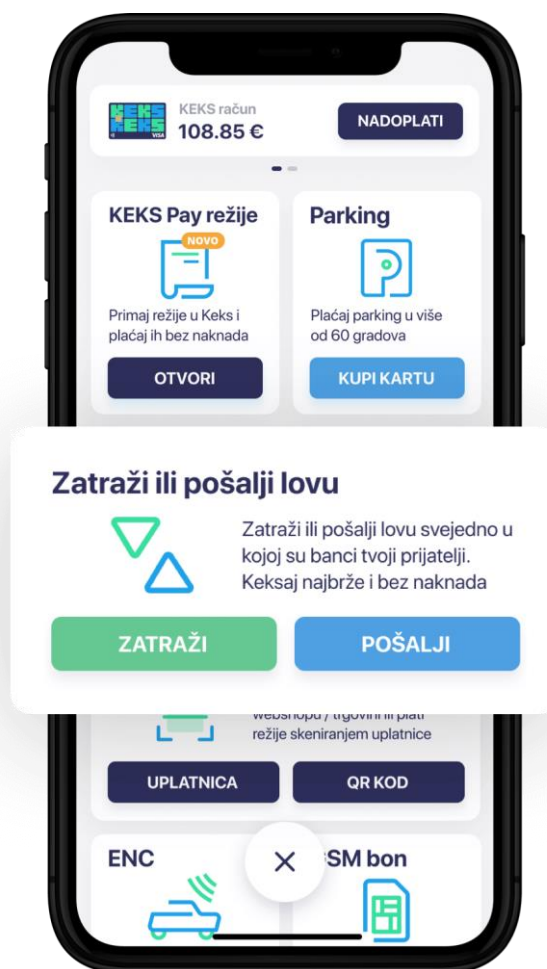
KEKS KEKS VISA

KEKS račun
108.85 €

NADOPLATI

KEKS Pay režije

NOVO

Primaj režije u Keks i plaćaj ih bez naknada

OTVORI

Parking

Plaćaj parking u više od 60 gradova

KUPI KARTU

Zatraži ili pošalji lovu

Zatraži ili pošalji lovu svejedno u kojoj su banci tvoji prijatelji. Keksaj najbrže i bez naknada

ZATRAŽI

POŠALJI

webshopu / trgovini ili plati režije skeniranjem uplatnice

UPLATNICA

QR KOD

ENC

×

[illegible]SM bon